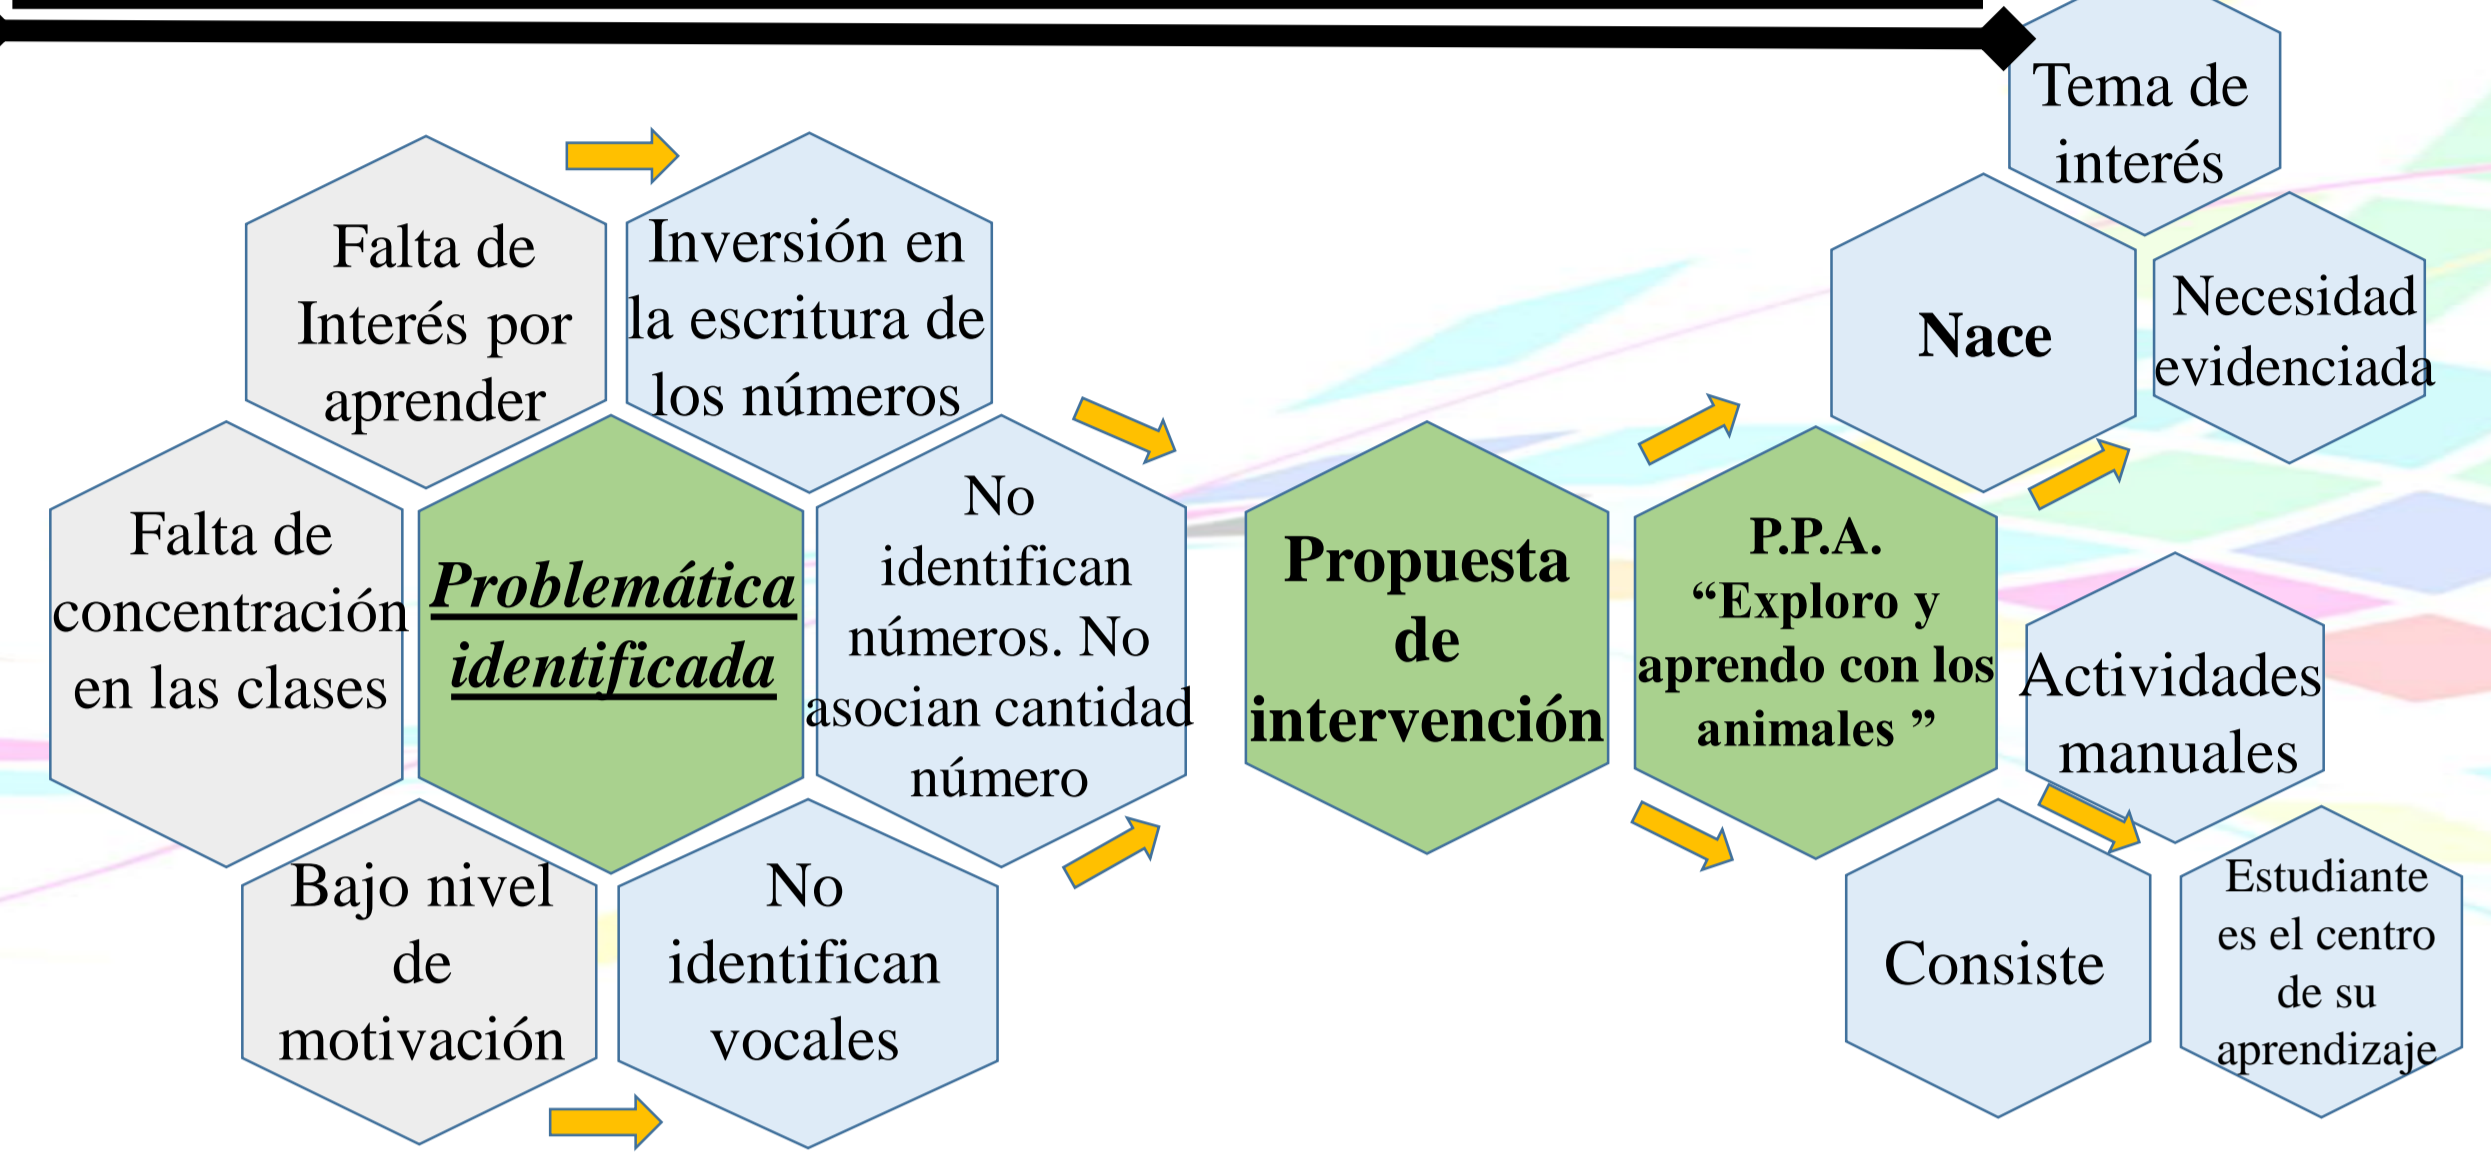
Falta de Interés por aprender

Inversión en la escritura de los números

Falta de concentración en las clases

Problemática identificada

No identifican números. No asocian cantidad número

Bajo nivel de motivación

No identifican vocales

Propuesta de intervención

P.P.A. “Exploro y aprendo con los animales ”

Tema de interés

Nace

Necesidad evidenciada

Actividades manuales

Consiste

Estudiante es el centro de su aprendizaje